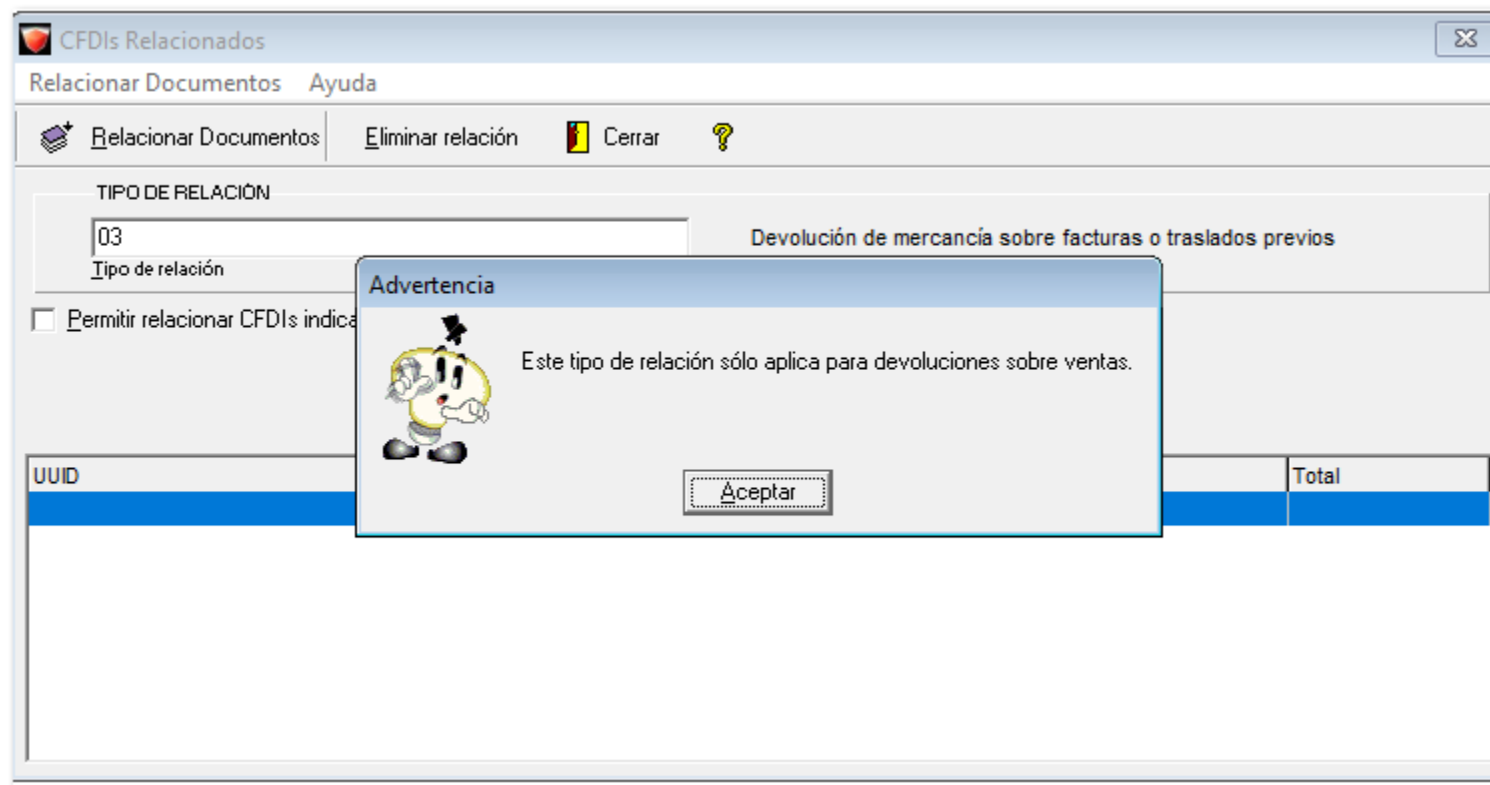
CFDIs Relacionados

Relacionar Documentos Ayuda

Relacionar Documentos Eliminar relación Cerrar

TIPO DE RELACIÓN

03

Tipo de relación

Devolución de mercancía sobre facturas o traslados previos

Permitir relacionar CFDIs indica

Advertencia

Este tipo de relación sólo aplica para devoluciones sobre ventas.

Aceptar

| UUID | Total |
|---|---|
| | |